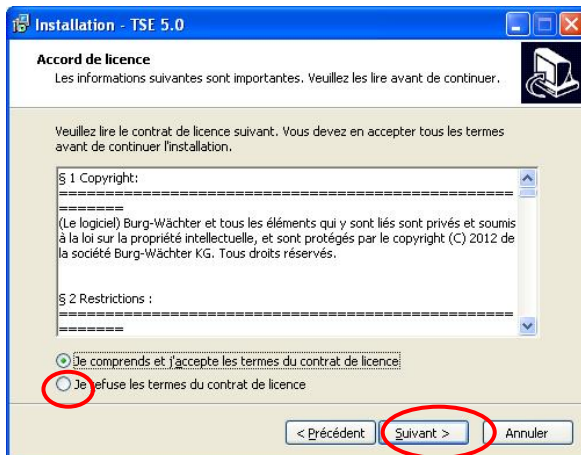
Installation - TSE 5.0

Accord de licence

Les informations suivantes sont importantes. Veuillez les lire avant de continuer.

Veuillez lire le contrat de licence suivant. Vous devez en accepter tous les termes avant de continuer l'installation.

§ 1 Copyright:
=======================================================

(Le logiciel) Burg-Wächter et tous les éléments qui y sont liés sont privés et soumis à la loi sur la propriété intellectuelle, et sont protégés par le copyright (C) 2012 de la société Burg-Wächter KG. Tous droits réservés.

§ 2 Restrictions :
=======================================================

Je comprends et j'accepte les termes du contrat de licence

Je refuse les termes du contrat de licence

< Précédent

Suivant >

Annuler